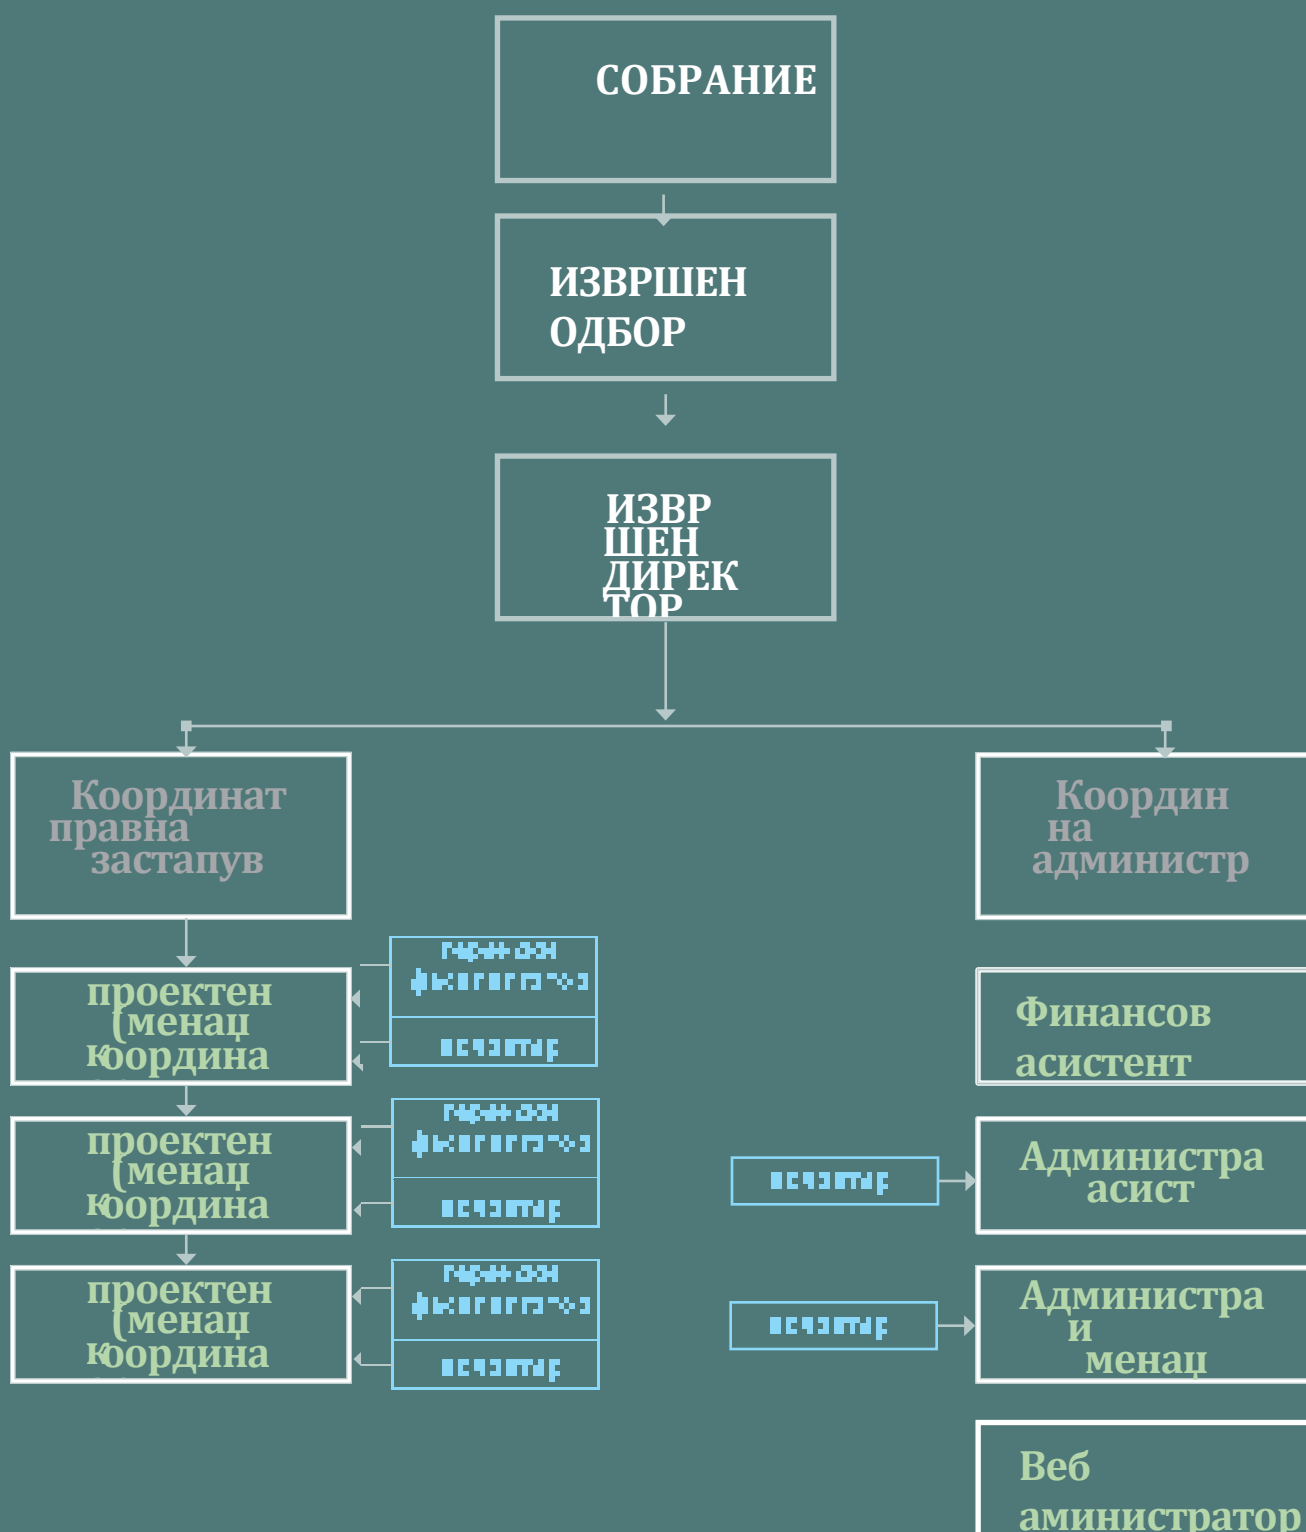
СОБРАНИЕ

ИЗВРШЕН ОДБОР

ИЗВР ШЕН ДИРЕК ТОР

Координат правна застапув

Координ на администр

проектен (менаџ координа

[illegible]

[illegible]

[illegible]

Финансов асистент

проектен (менаџ координа

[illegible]

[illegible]

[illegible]

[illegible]

Администра асист

проектен (менаџ координа

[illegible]

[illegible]

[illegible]

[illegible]

Администра и менаџ

Веб аминистратор